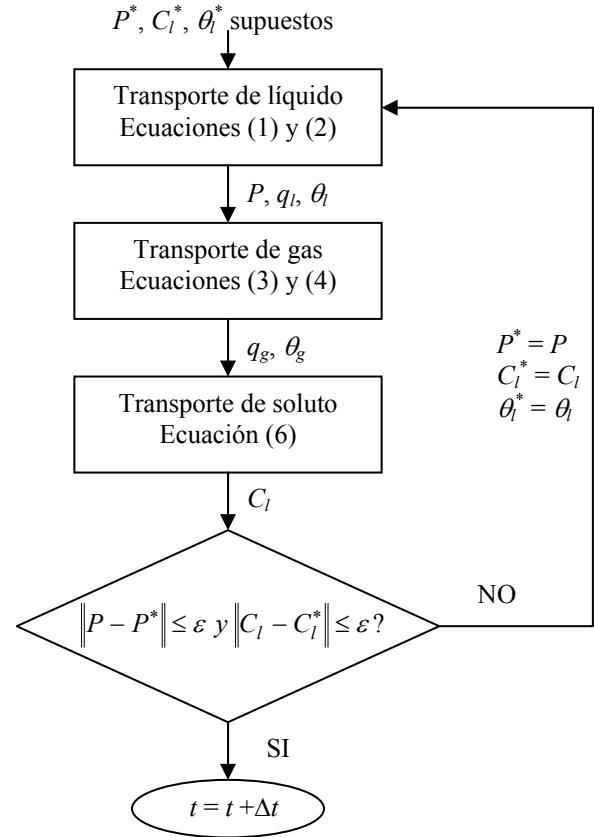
$P^*$, $C_l^*$, $\theta_l^*$ supuestos

Transporte de líquido
Ecuaciones (1) y (2)

$P$, $q_l$, $\theta_l$

Transporte de gas
Ecuaciones (3) y (4)

$q_g$, $\theta_g$

Transporte de soluto
Ecuación (6)

$C_l$

$\left\|P - P^*\right\| \leq \varepsilon$ y $\left\|C_l - C_l^*\right\| \leq \varepsilon$?

NO

$P^* = P$
$C_l^* = C_l$
$\theta_l^* = \theta_l$

SI

$t = t + \Delta t$